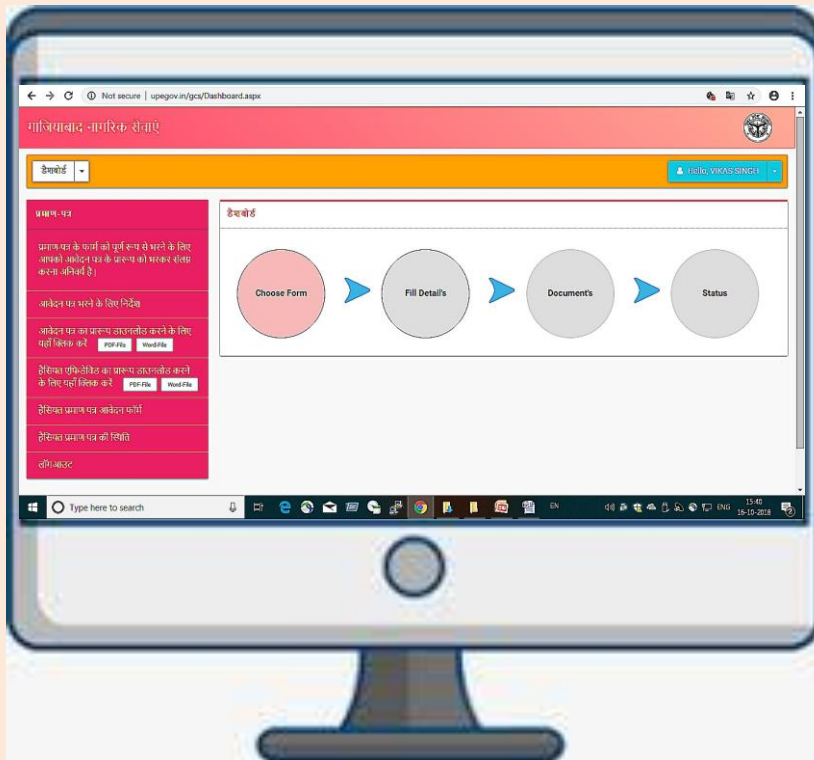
Not secure | upegov.in/gcs/Dashboard.aspx

गाजियाबाद नागरिक सेवाएं

डैशबोर्ड

Hello, VIKAS SINGH

प्रमाण-पत्र

प्रमाण पत्र के फार्म को पूर्ण रूप से भरने के लिए आपको आवेदन पत्र के प्रारूप को भरकर संलग्न करना अनिवार्य है।

आवेदन पत्र भरने के लिए निर्देश

आवेदन पत्र का प्रारूप डाउनलोड करने के लिए यहाँ क्लिक करें PDF-File Word-File

हैसियत एफिडेविट का प्रारूप डाउनलोड करने के लिए यहाँ क्लिक करें PDF-File Word-File

हैसियत प्रमाण पत्र आवेदन फार्म

हैसियत प्रमाण पत्र की स्थिति

लॉग आउट

डैशबोर्ड

Choose Form

Fill Detail's

Document's

Status

Type here to search

EN

ENG 15:40 16-10-2018